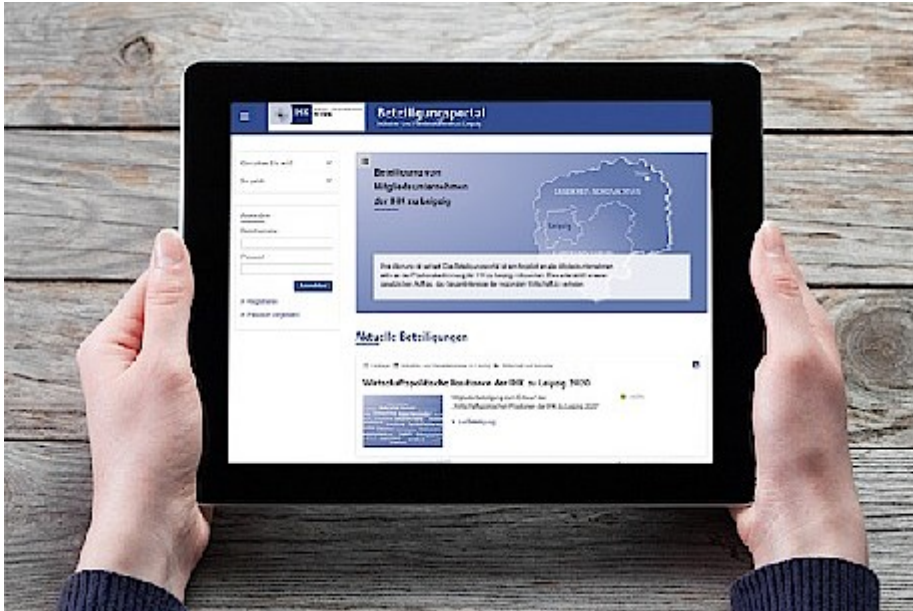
Beteiligungsportal
Industrie- und Handelskammer zu Leipzig

Beteiligung von Mitgliedsunternehmen der IHK zu Leipzig

Anmelden
Benutzername
Passwort
Anmelden
Registrieren
Passwort vergessen

Leipzig

Aktuelle Beteiligungen

Wirtschaftspolitische Positionen der IHK zu Leipzig 2025
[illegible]